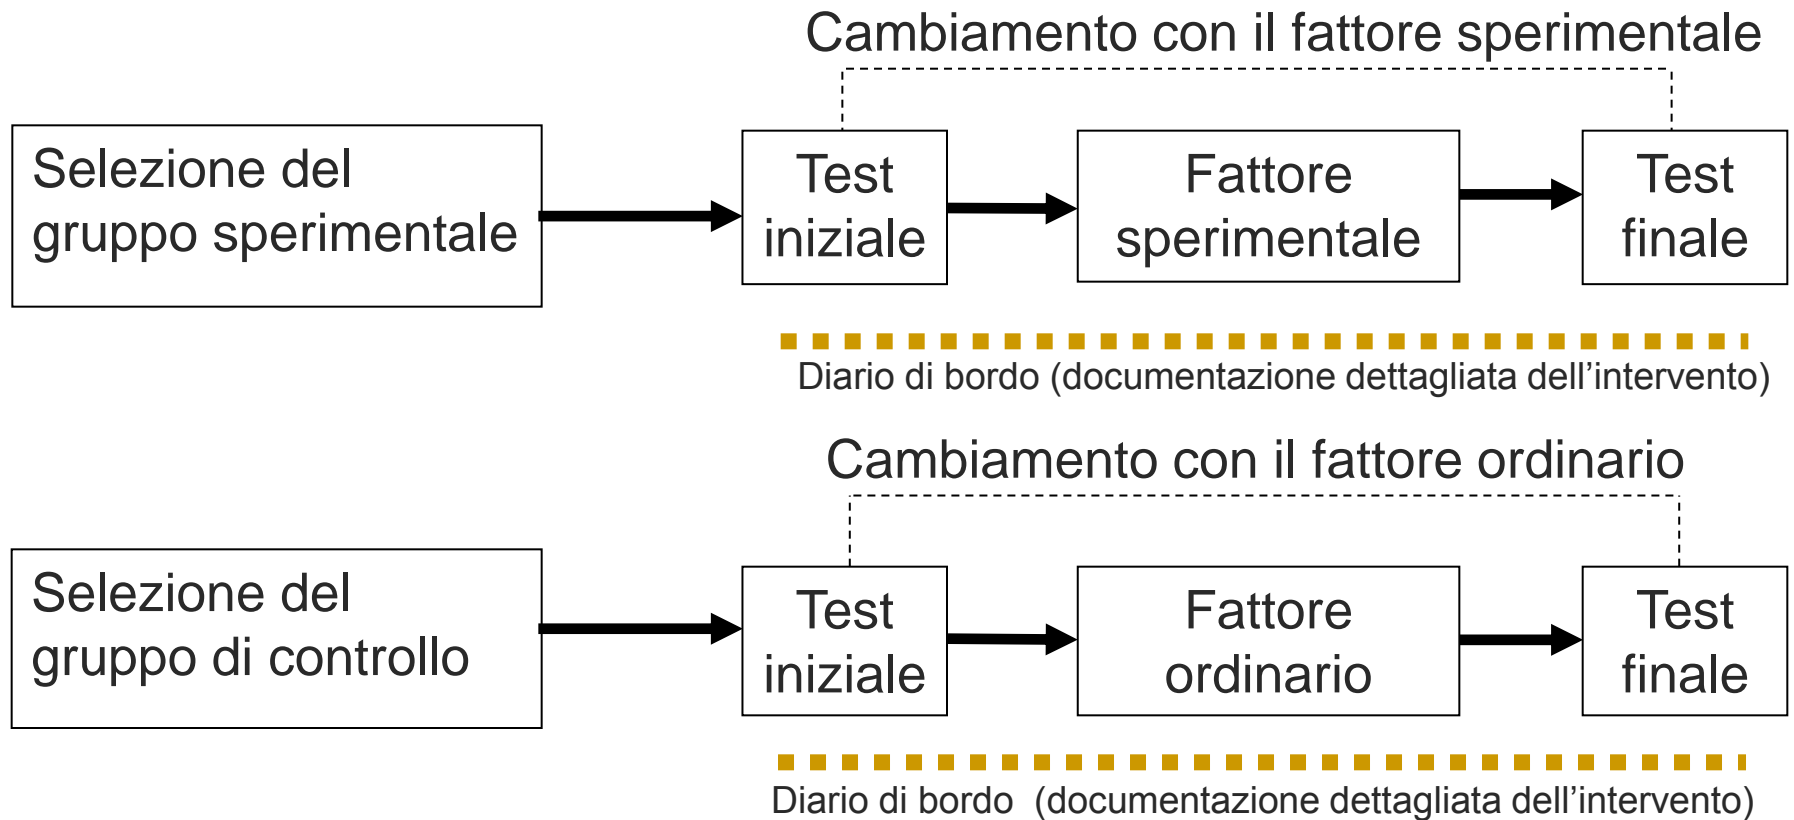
Cambiamento con il fattore sperimentale

Selezione del gruppo sperimentale

Test iniziale

Fattore sperimentale

Test finale

Diario di bordo (documentazione dettagliata dell'intervento)

Cambiamento con il fattore ordinario

Selezione del gruppo di controllo

Test iniziale

Fattore ordinario

Test finale

Diario di bordo (documentazione dettagliata dell'intervento)